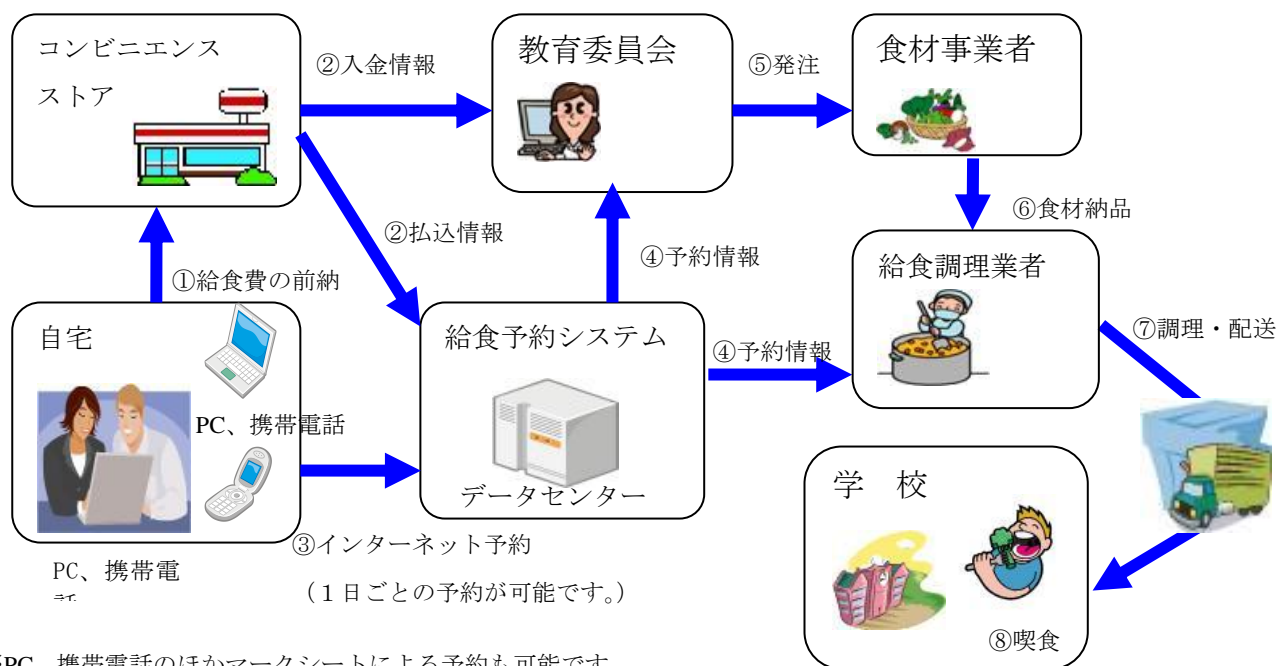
コンビニエンスストア

②入金情報

教育委員会

⑤発注

食材事業者

②払込情報

⑥食材納品

④予約情報

給食調理業者

①給食費の前納

自宅

給食予約システム

④予約情報

⑦調理・配送

PC、携帯電話

データセンター

学　校

③インターネット予約

（１日ごとの予約が可能です。）

PC、携帯電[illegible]

⑧喫食

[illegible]PC、携帯電話のほかマークシートによる予約も可能です。